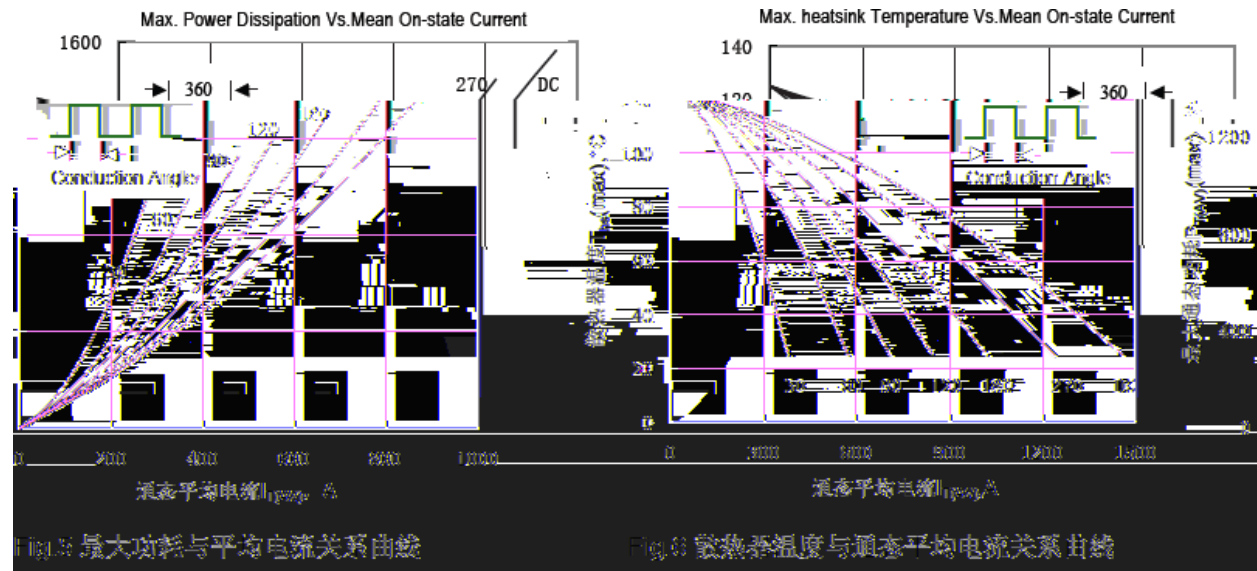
Max. Power Dissipation Vs.Mean On-state Current

1600

360

270

DC

120

Conduction Angle

0

200

400

600

800

1000

通态平均电流$I_{T(AV)}$, A

Fig.5 最大功耗与平均电流关系曲线

Max. heatsink Temperature Vs.Mean On-state Current

140

120

360

Conduction Angle

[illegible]

0

400

800

1200

1600

通态平均电流$I_{T(AV)}$,A

Fig.6 散热器温度与通态平均电流关系曲线